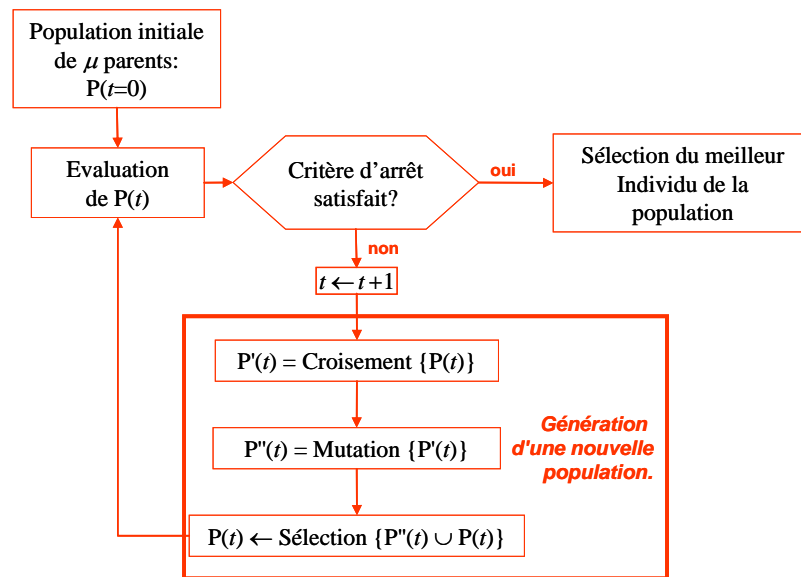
Population initiale de $\mu$ parents: P($t$=0)

Evaluation de P($t$)

Critère d'arrêt satisfait?

oui

Sélection du meilleur Individu de la population

non

$t \leftarrow t+1$

$P'(t)$ = Croisement $\{P(t)\}$

$P''(t)$ = Mutation $\{P'(t)\}$

$P(t) \leftarrow$ Sélection $\{P''(t) \cup P(t)\}$

Génération d'une nouvelle population.